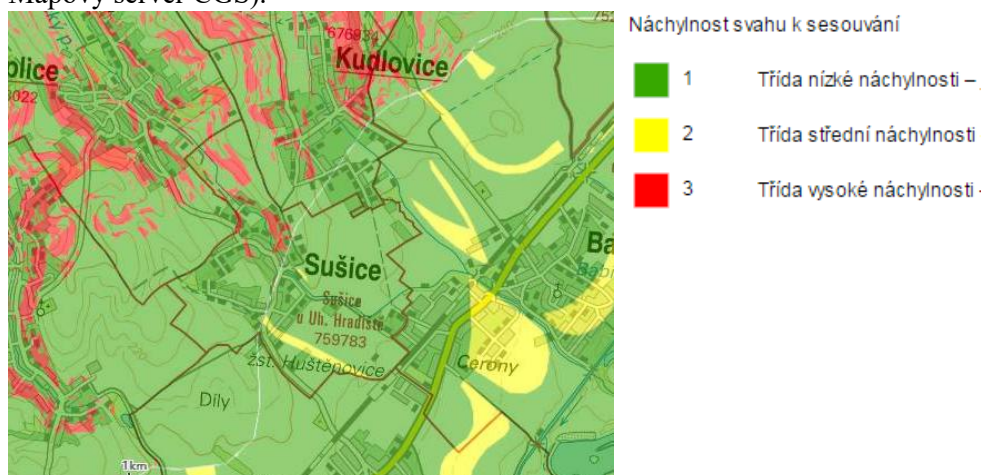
Mapový server ČGS).

olice
8022
676934
Kudlovice
75
Sušice
Sušice
u Uh. Hradiště
759783
žst. Huštěnovice
Čerony
Díly
Ba
1km

Náchylnost svahu k sesouvání

1 Třída nízké náchylnosti –

2 Třída střední náchylnosti

3 Třída vysoké náchylnosti –